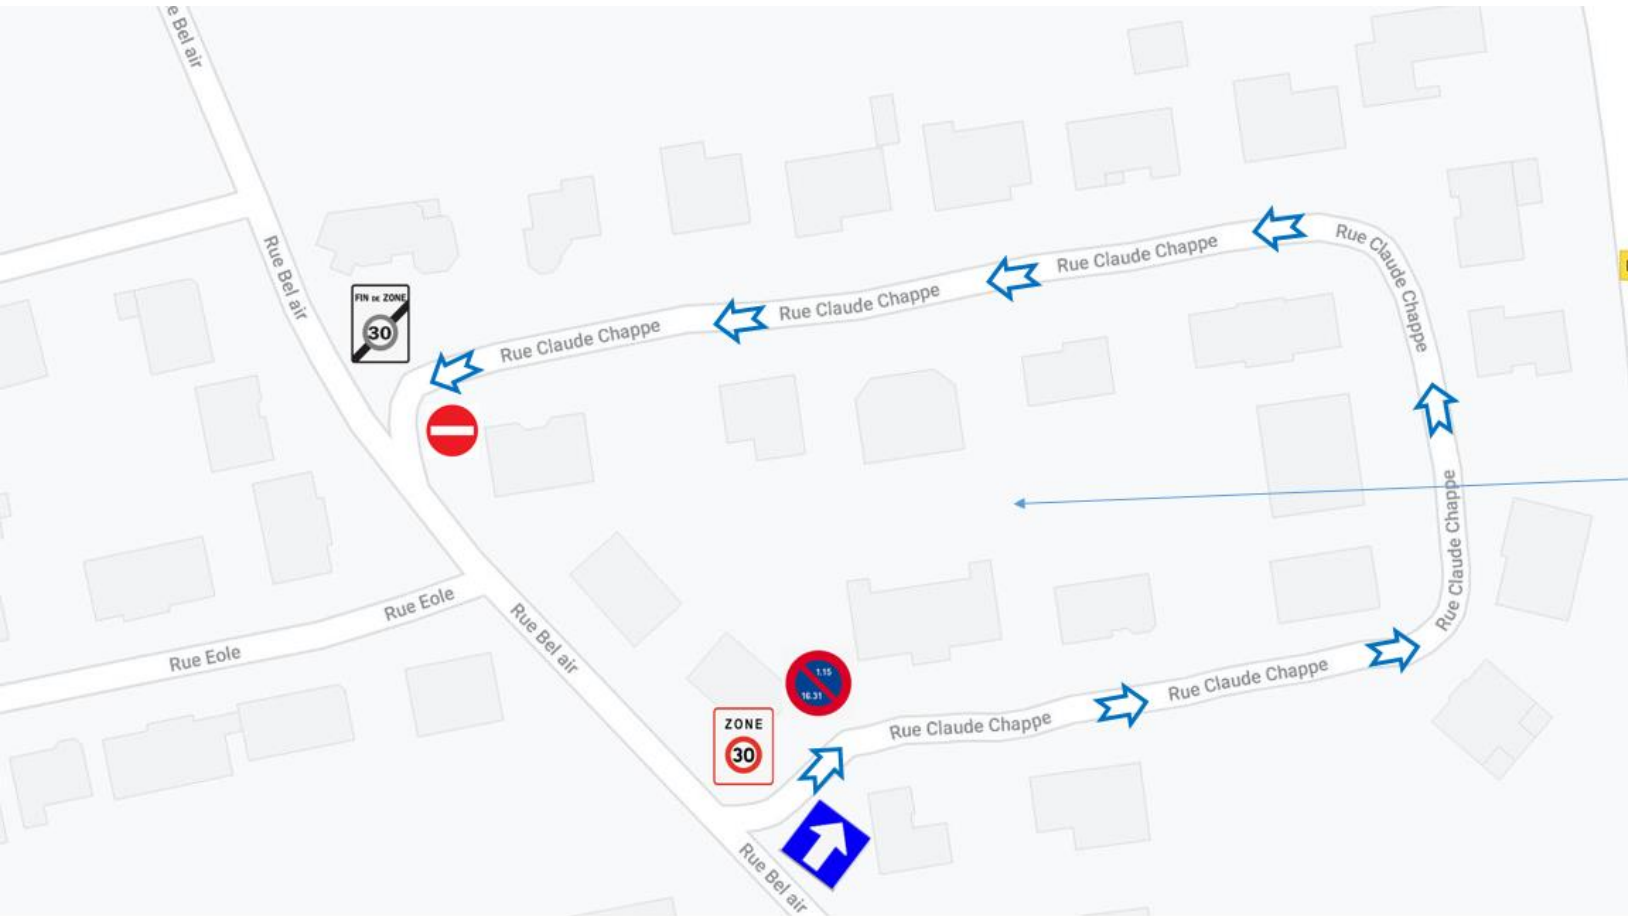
Rue Bel air

Rue Bel air

FIN DE ZONE 30

Rue Claude Chappe

Rue Claude Chappe

Rue Claude Chappe

Rue Claude Chappe

Rue Claude Chappe

Rue Eole

Rue Eole

Rue Bel air

1.15
16.31

ZONE 30

Rue Claude Chappe

Rue Claude Chappe

Rue Bel air